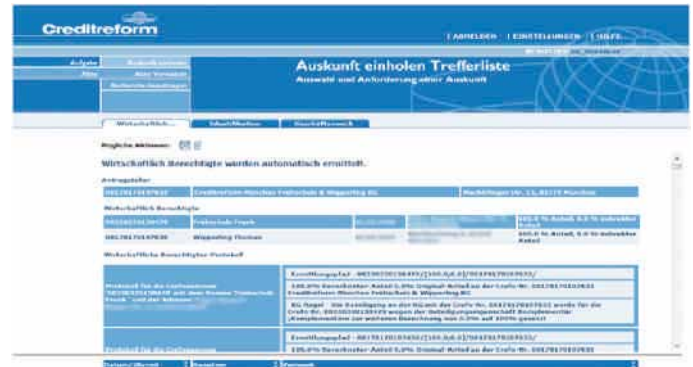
Creditreform

| ANMELDEN | EINSTELLUNGEN | HILFE

Auskunft einholen Trefferliste

Auswahl und Anforderung einer Auskunft

Wirtschaftlich... | Identifikation | Geschäftszweck

Mögliche Aktionen:

Wirtschaftlich Berechtigte werden automatisch ermittelt.

Antragsteller

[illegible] | Creditreform München Frühschuh & Wippeling KG | Machtlfinger Str. 13, 81379 München

Wirtschaftlich Berechtigte

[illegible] | Frühschuh Frank | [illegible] | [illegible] | 50,0 % Anteil, 0,0 % indirekter Anteil

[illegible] | Wippeling Thomas | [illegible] | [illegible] | 50,0 % Anteil, 0,0 % indirekter Anteil

Wirtschaftlich Berechtigter-Protokoll

Protokoll für die Crefonummer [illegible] mit dem Namen "Frühschuh Frank" und der Adresse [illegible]

Ermittlungspfad - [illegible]

100,0% Beherrscher-Anteil 0,0% Original-Anteil an der Crefo Nr. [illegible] Creditreform München Frühschuh & Wippeling KG

KG-Regel - Die Beteiligung an der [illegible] der Crefo Nr. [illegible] wurde für die Crefo Nr. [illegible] wegen der Beteiligungseigenschaft Komplementär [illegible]

Protokoll für die Crefonummer

Ermittlungspfad - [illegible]

100,0% Beherrscher-Anteil 0,0% Original-Anteil an der Crefo Nr. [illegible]